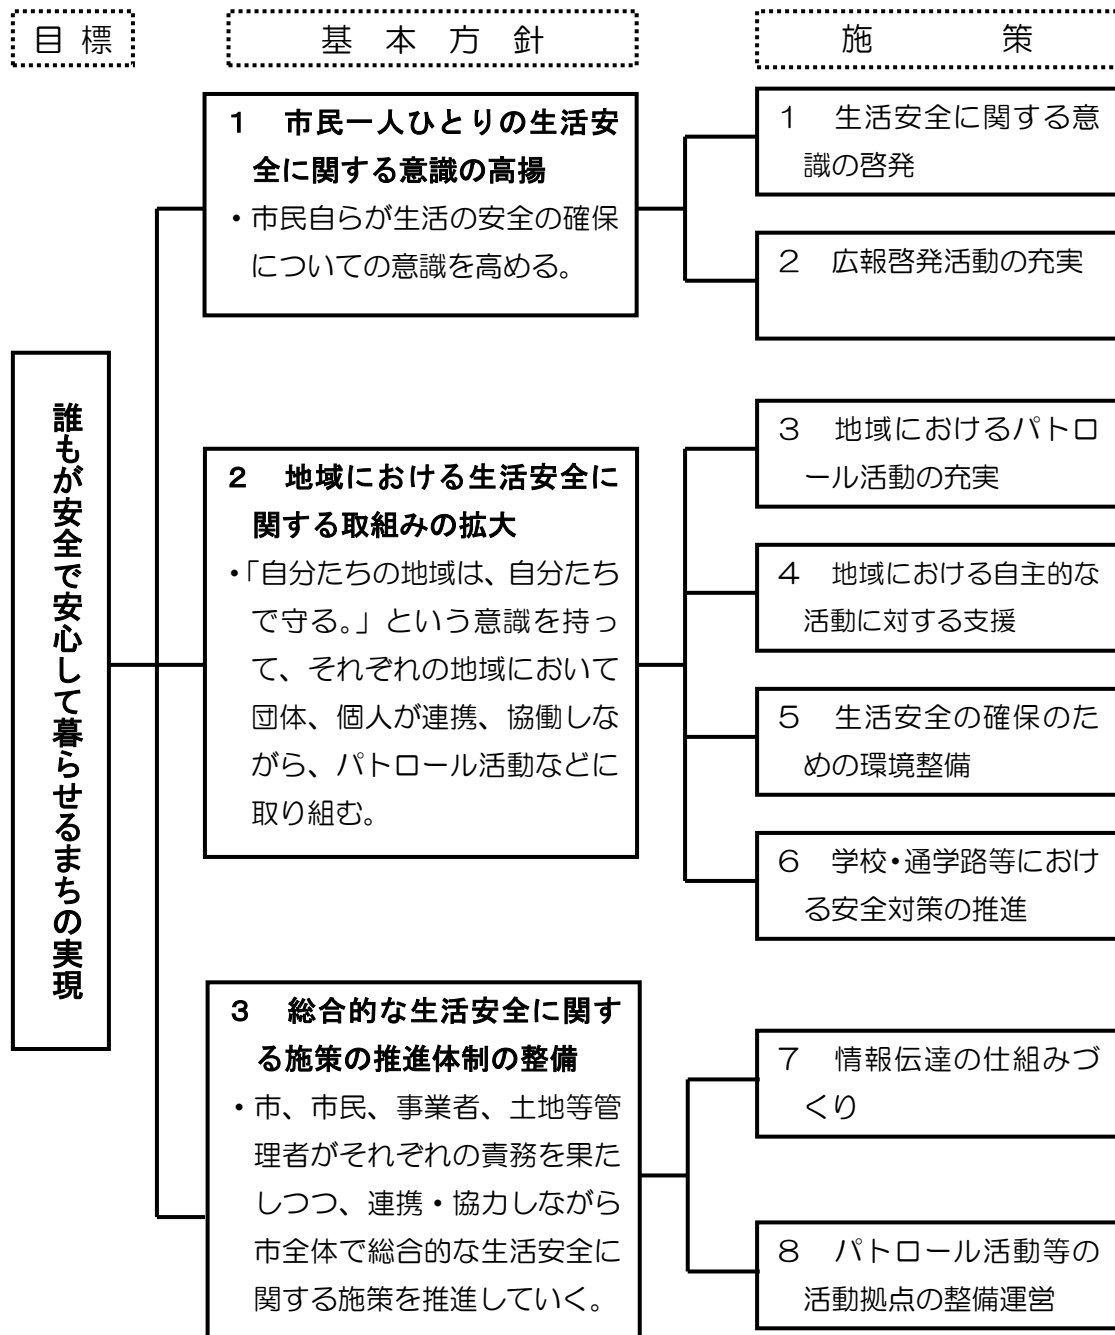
目標

基本方針

施　　策

誰もが安全で安心して暮らせるまちの実現

1　市民一人ひとりの生活安全に関する意識の高揚
・市民自らが生活の安全の確保についての意識を高める。

2　地域における生活安全に関する取組みの拡大
・「自分たちの地域は、自分たちで守る。」という意識を持って、それぞれの地域において団体、個人が連携、協働しながら、パトロール活動などに取り組む。

3　総合的な生活安全に関する施策の推進体制の整備
・市、市民、事業者、土地等管理者がそれぞれの責務を果たしつつ、連携・協力しながら市全体で総合的な生活安全に関する施策を推進していく。

1　生活安全に関する意識の啓発

2　広報啓発活動の充実

3　地域におけるパトロール活動の充実

4　地域における自主的な活動に対する支援

5　生活安全の確保のための環境整備

6　学校・通学路等における安全対策の推進

7　情報伝達の仕組みづくり

8　パトロール活動等の活動拠点の整備運営